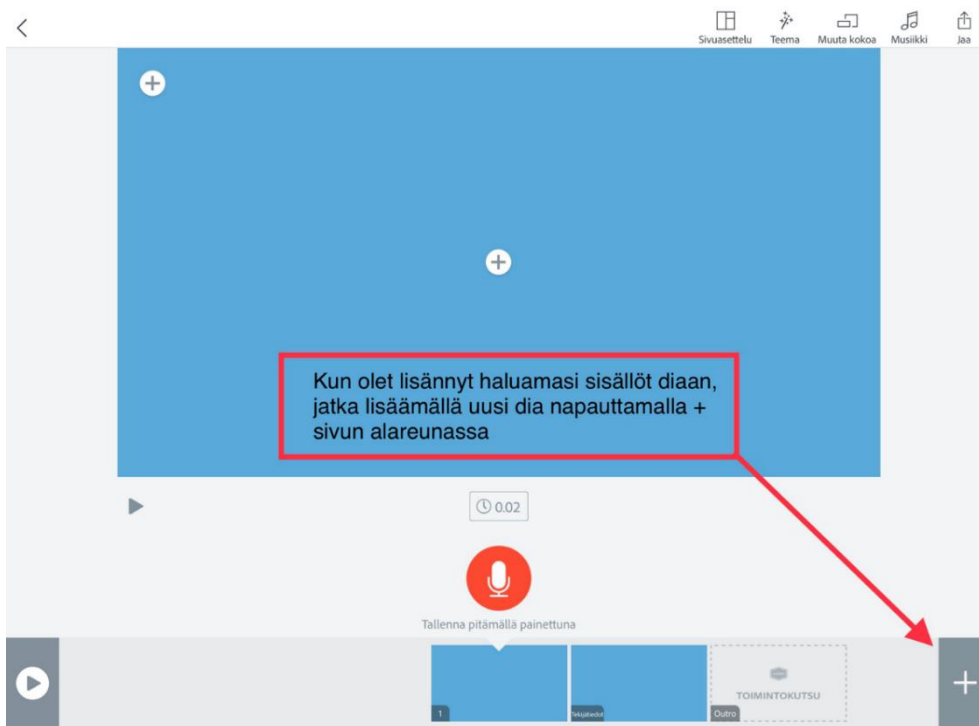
Sivuasettelu Teema Muuta kokoa Musiikki Jaa

Kun olet lisännyt haluamasi sisällöt diaan, jatka lisäämällä uusi dia napauttamalla + sivun alareunassa

0.02

Tallenna pitämällä painettuna

1

Tekijätiedot

TOIMINTOKUTSU

Outro